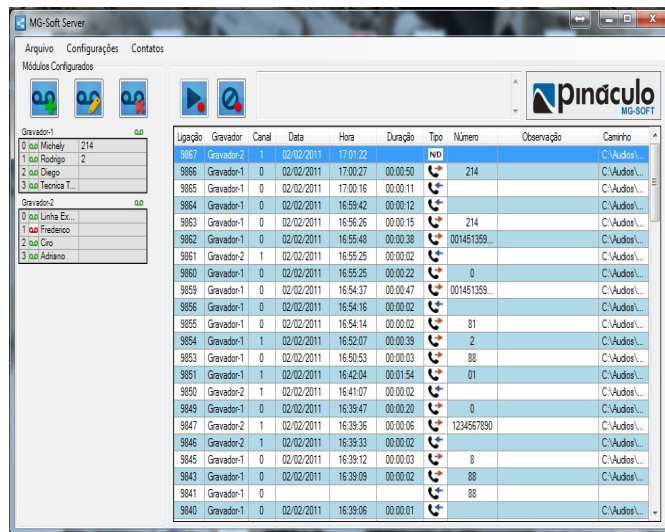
MG-Soft Server

Arquivo Configurações Contatos

Módulos Configurados

pináculo MG-SOFT

Gravador-1
0 Michely 214
1 Rodrigo 2
2 Diego
3 Tecnica T...

Gravador-2
0 Linha Ex...
1 Frederico
2 Ciro
3 Adriano

| Ligação | Gravador | Canal | Data | Hora | Duração | Tipo | Número | Observação | Caminho |
|---|---|---|---|---|---|---|---|---|---|
| 9867 | Gravador-2 | 1 | 02/02/2011 | 17:01:22 | | N/D | | | C:\Audios\... |
| 9866 | Gravador-1 | 0 | 02/02/2011 | 17:00:27 | 00:00:50 | | 214 | | C:\Audios\... |
| 9865 | Gravador-1 | 0 | 02/02/2011 | 17:00:16 | 00:00:11 | | | | C:\Audios\... |
| 9864 | Gravador-1 | 0 | 02/02/2011 | 16:59:42 | 00:00:12 | | | | C:\Audios\... |
| 9863 | Gravador-1 | 0 | 02/02/2011 | 16:56:26 | 00:00:15 | | 214 | | C:\Audios\... |
| 9862 | Gravador-1 | 0 | 02/02/2011 | 16:55:48 | 00:00:38 | | 001451359... | | C:\Audios\... |
| 9861 | Gravador-2 | 1 | 02/02/2011 | 16:55:25 | 00:00:02 | | | | C:\Audios\... |
| 9860 | Gravador-1 | 0 | 02/02/2011 | 16:55:25 | 00:00:22 | | 0 | | C:\Audios\... |
| 9859 | Gravador-1 | 0 | 02/02/2011 | 16:54:37 | 00:00:47 | | 001451359... | | C:\Audios\... |
| 9856 | Gravador-1 | 0 | 02/02/2011 | 16:54:16 | 00:00:02 | | | | C:\Audios\... |
| 9855 | Gravador-1 | 0 | 02/02/2011 | 16:54:14 | 00:00:02 | | 81 | | C:\Audios\... |
| 9854 | Gravador-1 | 1 | 02/02/2011 | 16:52:07 | 00:00:39 | | 2 | | C:\Audios\... |
| 9853 | Gravador-1 | 0 | 02/02/2011 | 16:50:53 | 00:00:03 | | 88 | | C:\Audios\... |
| 9851 | Gravador-1 | 1 | 02/02/2011 | 16:42:04 | 00:01:54 | | 01 | | C:\Audios\... |
| 9850 | Gravador-2 | 1 | 02/02/2011 | 16:41:07 | 00:00:02 | | | | C:\Audios\... |
| 9849 | Gravador-1 | 0 | 02/02/2011 | 16:39:47 | 00:00:20 | | 0 | | C:\Audios\... |
| 9847 | Gravador-2 | 1 | 02/02/2011 | 16:39:36 | 00:00:06 | | 1234567890 | | C:\Audios\... |
| 9846 | Gravador-2 | 1 | 02/02/2011 | 16:39:33 | 00:00:02 | | | | C:\Audios\... |
| 9845 | Gravador-1 | 0 | 02/02/2011 | 16:39:12 | 00:00:03 | | 8 | | C:\Audios\... |
| 9843 | Gravador-1 | 0 | 02/02/2011 | 16:39:09 | 00:00:02 | | 88 | | C:\Audios\... |
| 9841 | Gravador-1 | 0 | | | | | 88 | | |
| 9840 | Gravador-1 | 0 | 02/02/2011 | 16:39:06 | 00:00:01 | | | | C:\Audios\... |